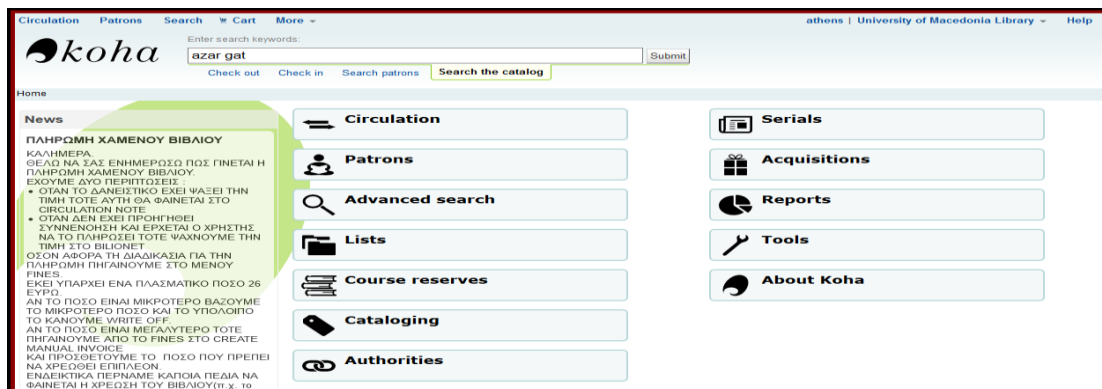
Circulation Patrons Search Cart More

athens | University of Macedonia Library Help

koha

Enter search keywords:

azar gat

Submit

Check out Check in Search patrons Search the catalog

Home

News

ΠΛΗΡΩΜΗ ΧΑΜΕΝΟΥ ΒΙΒΛΙΟΥ

ΚΑΛΗΜΕΡΑ.
ΘΕΛΩ ΝΑ ΣΑΣ ΕΝΗΜΕΡΩΣΩ ΠΩΣ ΓΙΝΕΤΑΙ Η ΠΛΗΡΩΜΗ ΧΑΜΕΝΟΥ ΒΙΒΛΙΟΥ.
ΕΧΟΥΜΕ ΔΥΟ ΠΕΡΙΠΤΩΣΕΙΣ :
• ΟΤΑΝ ΤΟ ΔΑΝΕΙΣΤΙΚΟ ΕΧΕΙ ΨΑΞΕΙ ΤΗΝ ΤΙΜΗ ΤΟΤΕ ΑΥΤΗ ΘΑ ΦΑΙΝΕΤΑΙ ΣΤΟ CIRCULATION NOTE
• ΟΤΑΝ ΔΕΝ ΕΧΕΙ ΠΡΟΗΓΗΘΕΙ ΣΥΝΝΕΝΟΗΣΗ ΚΑΙ ΕΡΧΕΤΑΙ Ο ΧΡΗΣΤΗΣ ΝΑ ΤΟ ΠΛΗΡΩΣΕΙ ΤΟΤΕ ΨΑΧΝΟΥΜΕ ΤΗΝ ΤΙΜΗ ΣΤΟ BILIONET
ΟΣΟΝ ΑΦΟΡΑ ΤΗ ΔΙΑΔΙΚΑΣΙΑ ΓΙΑ ΤΗΝ ΠΛΗΡΩΜΗ ΠΗΓΑΙΝΟΥΜΕ ΣΤΟ ΜΕΝΟΥ FINES.
ΕΚΕΙ ΥΠΑΡΧΕΙ ΕΝΑ ΠΛΑΣΜΑΤΙΚΟ ΠΟΣΟ 26 ΕΥΡΩ.
ΑΝ ΤΟ ΠΟΣΟ ΕΙΝΑΙ ΜΙΚΡΟΤΕΡΟ ΒΑΖΟΥΜΕ ΤΟ ΜΙΚΡΟΤΕΡΟ ΠΟΣΟ ΚΑΙ ΤΟ ΥΠΟΛΟΙΠΟ ΤΟ ΚΑΝΟΥΜΕ WRITE OFF.
ΑΝ ΤΟ ΠΟΣΟ ΕΙΝΑΙ ΜΕΓΑΛΥΤΕΡΟ ΤΟΤΕ ΠΗΓΑΙΝΟΥΜΕ ΑΠΟ ΤΟ FINES ΣΤΟ CREATE MANUAL INVOICE
ΚΑΙ ΠΡΟΣΘΕΤΟΥΜΕ ΤΟ ΠΟΣΟ ΠΟΥ ΠΡΕΠΕΙ ΝΑ ΧΡΕΩΘΕΙ ΕΠΙΠΛΕΟΝ.
ΕΝΔΕΙΚΤΙΚΑ ΠΕΡΝΑΜΕ ΚΑΠΟΙΑ ΠΕΔΙΑ ΝΑ ΦΑΙΝΕΤΑΙ Η ΧΡΕΩΣΗ ΤΟΥ ΒΙΒΛΙΟΥ(π.χ. το

Circulation

Patrons

Advanced search

Lists

Course reserves

Cataloging

Authorities

Serials

Acquisitions

Reports

Tools

About Koha